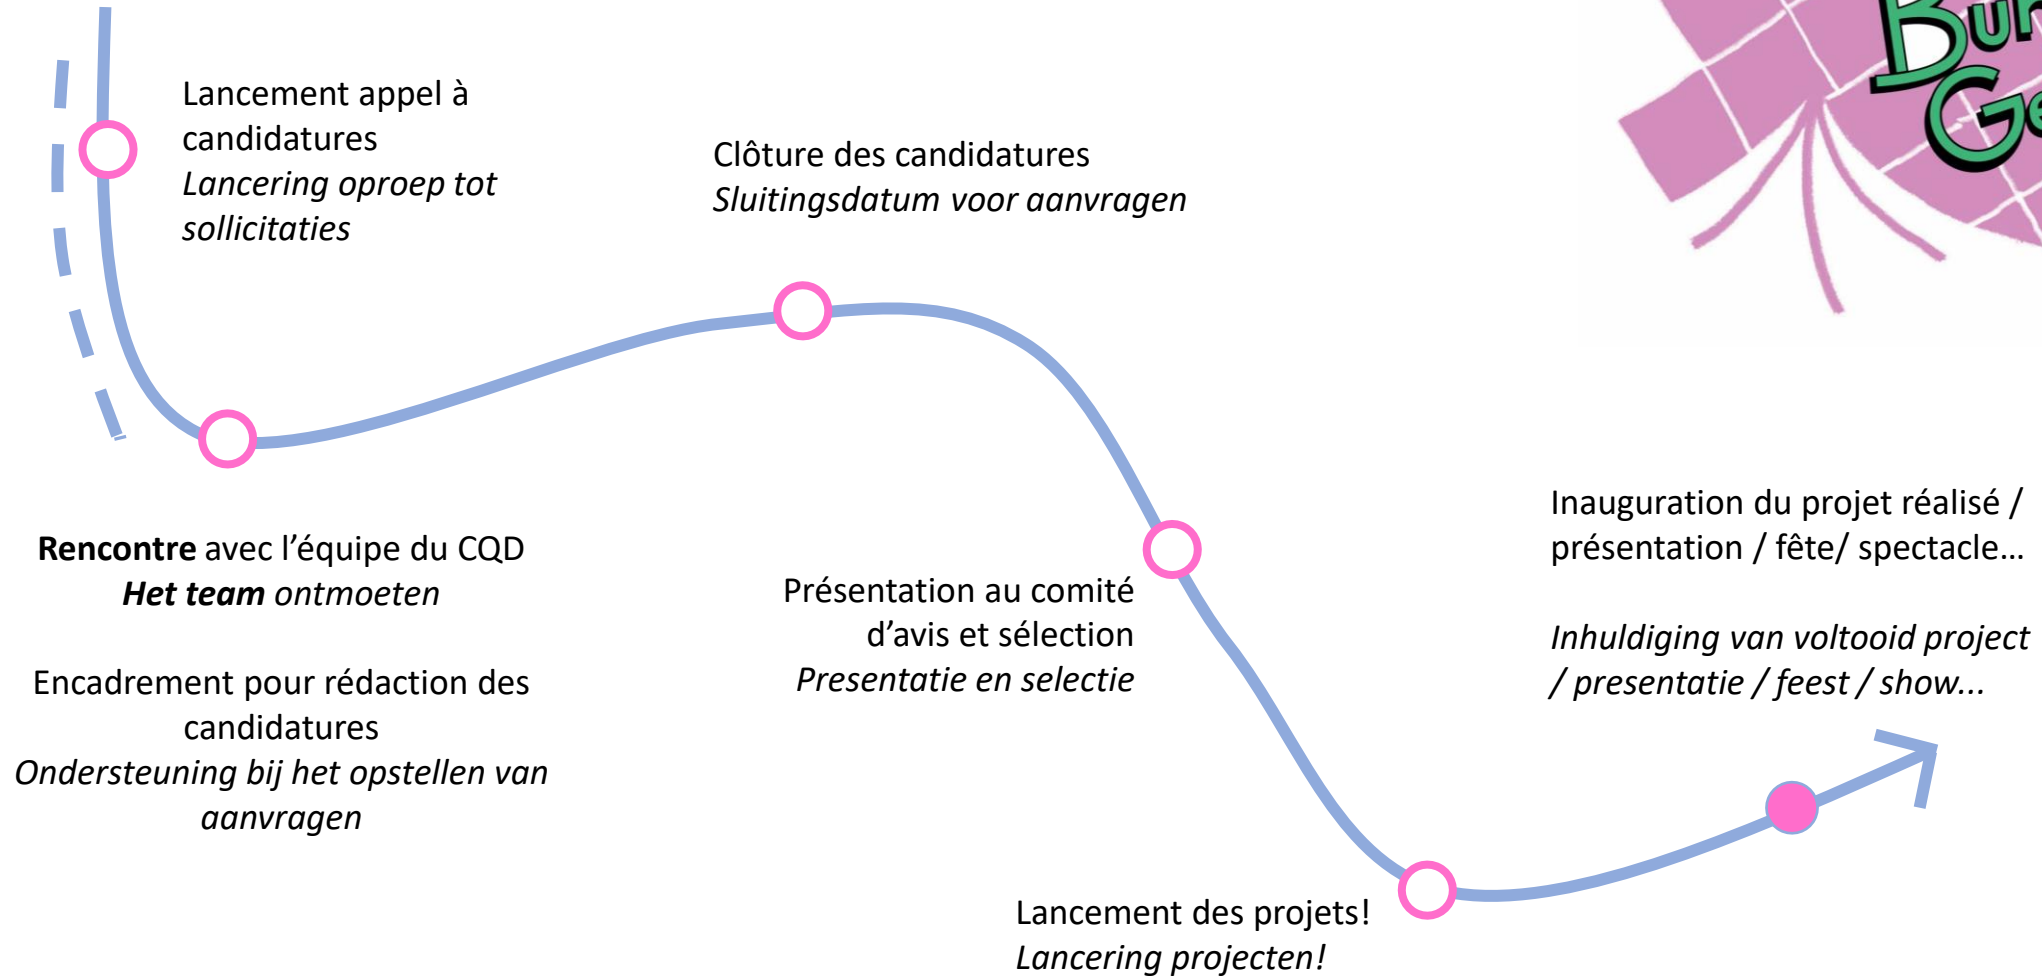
Lancement appel à candidatures
*Lancering oproep tot sollicitaties*

Clôture des candidatures
*Sluitingsdatum voor aanvragen*

**Rencontre** avec l'équipe du CQD
***Het team** ontmoeten*

Encadrement pour rédaction des candidatures
*Ondersteuning bij het opstellen van aanvragen*

Présentation au comité d'avis et sélection
*Presentatie en selectie*

Inauguration du projet réalisé / présentation / fête/ spectacle…

*Inhuldiging van voltooid project / presentatie / feest / show...*

Lancement des projets!
*Lancering projecten!*

Bur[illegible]
Ge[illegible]